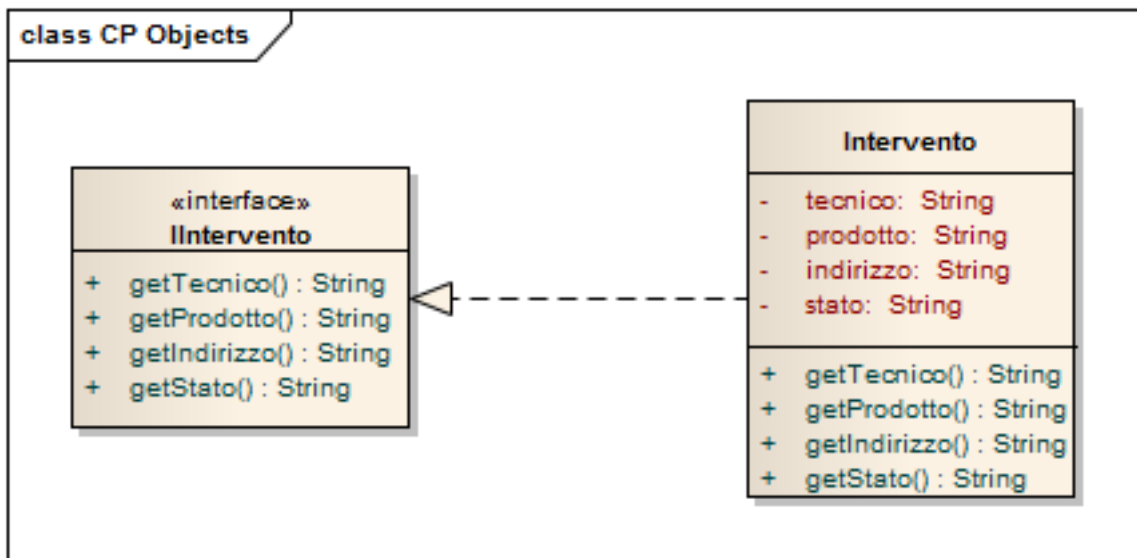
class CP Objects

«interface»
IIntervento

+ getTecnico() : String
+ getProdotto() : String
+ getIndirizzo() : String
+ getStato() : String

Intervento

- tecnico: String
- prodotto: String
- indirizzo: String
- stato: String

+ getTecnico() : String
+ getProdotto() : String
+ getIndirizzo() : String
+ getStato() : String